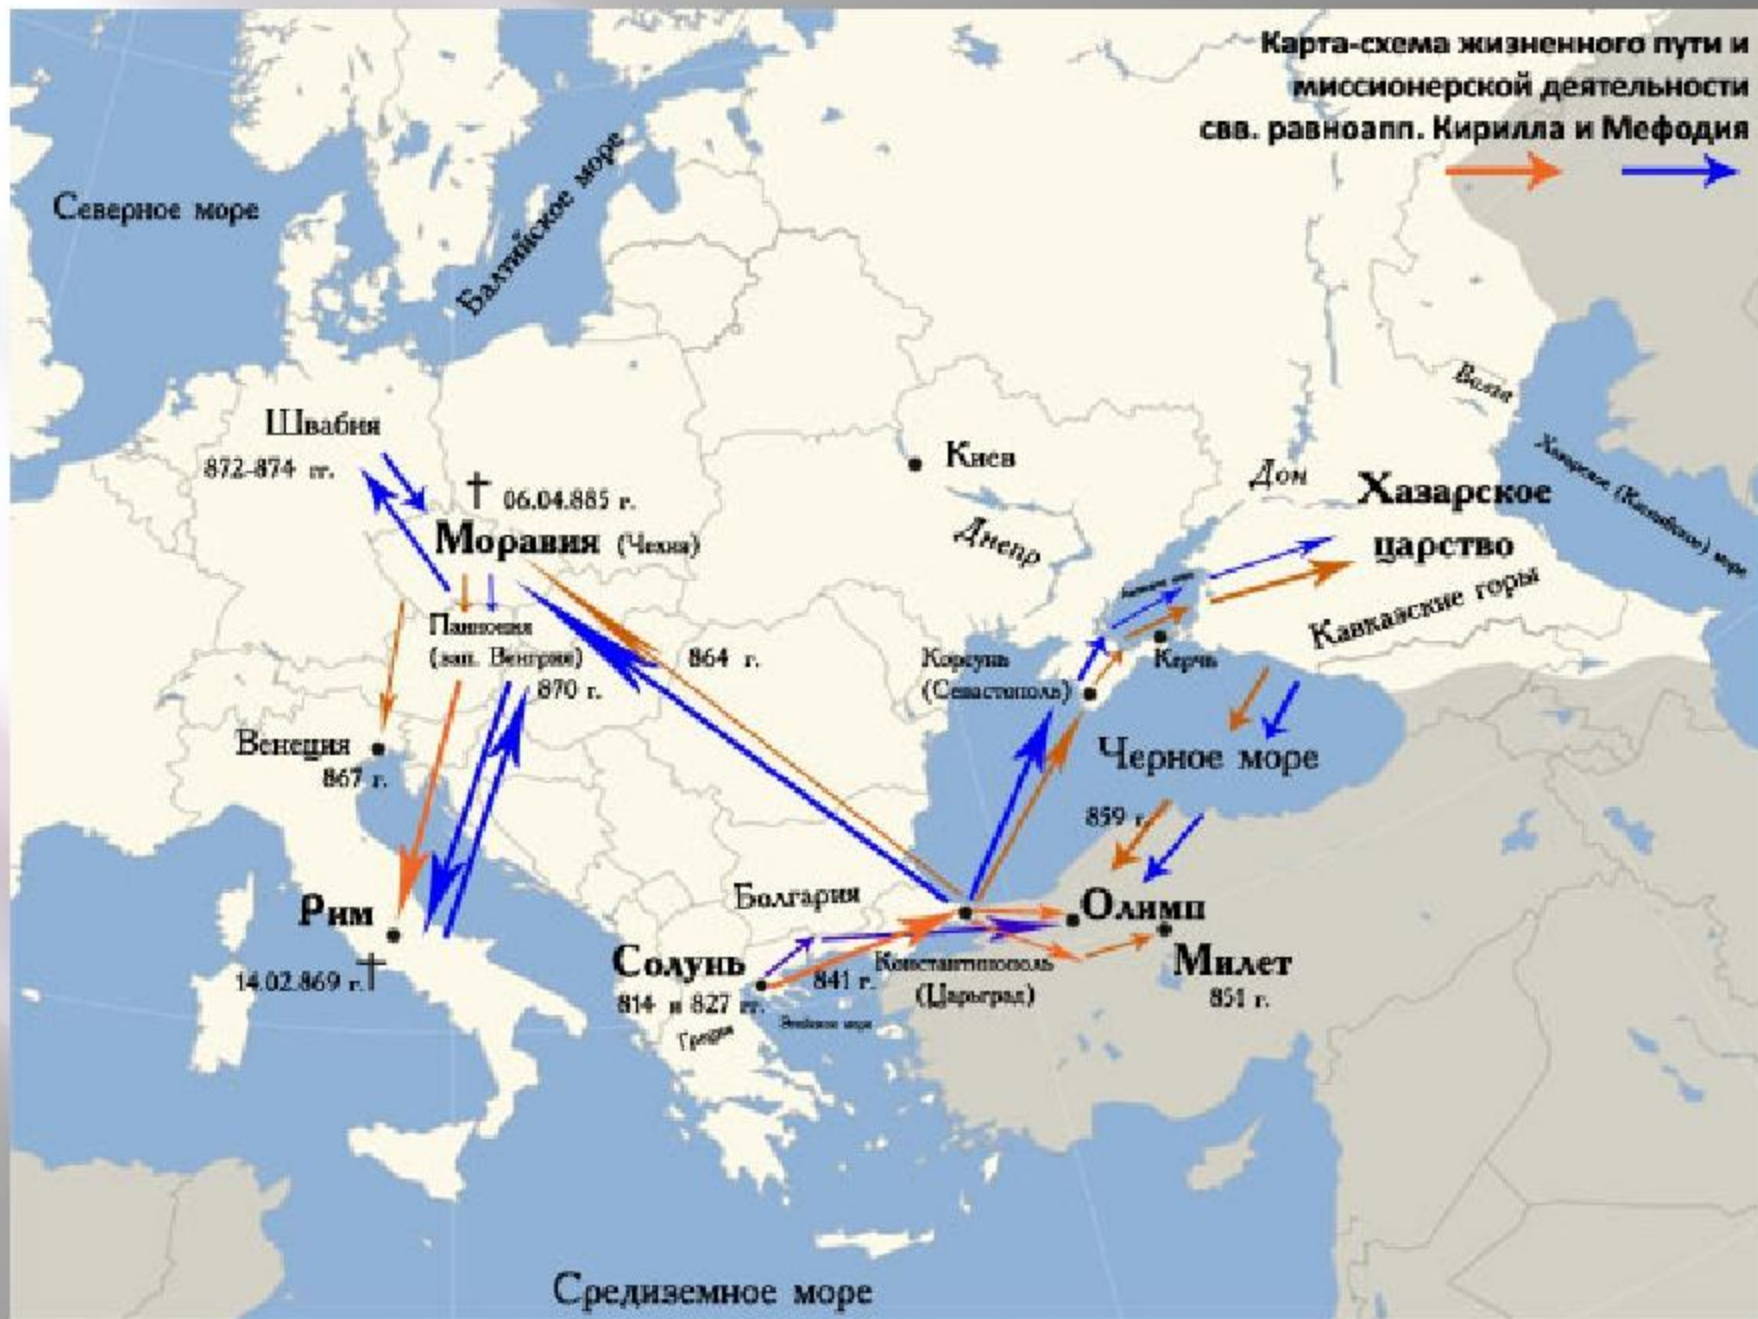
Карта-схема жизненного пути и миссионерской деятельности свв. равноапп. Кирилла и Мефодия

Северное море

Балтийское море

Волга

Хазарское (Каспийское) море

Швабия
872-874 гг.

† 06.04.885 г.

Моравия (Чехия)

Киев

Днепр

Дон

Хазарское царство

Кавказские горы

Паннония (зап. Венгрия)

864 г.

870 г.

Азовское море

Корсунь (Севастополь)

Керчь

Венеция
867 г.

Черное море

859 г.

Рим

14.02.869 г.†

Болгария

Олимп

Солунь
814 и 827 гг.

841 г.

Константинополь (Царьград)

Милет
851 г.

Эгейское море

Греция

Средиземное море